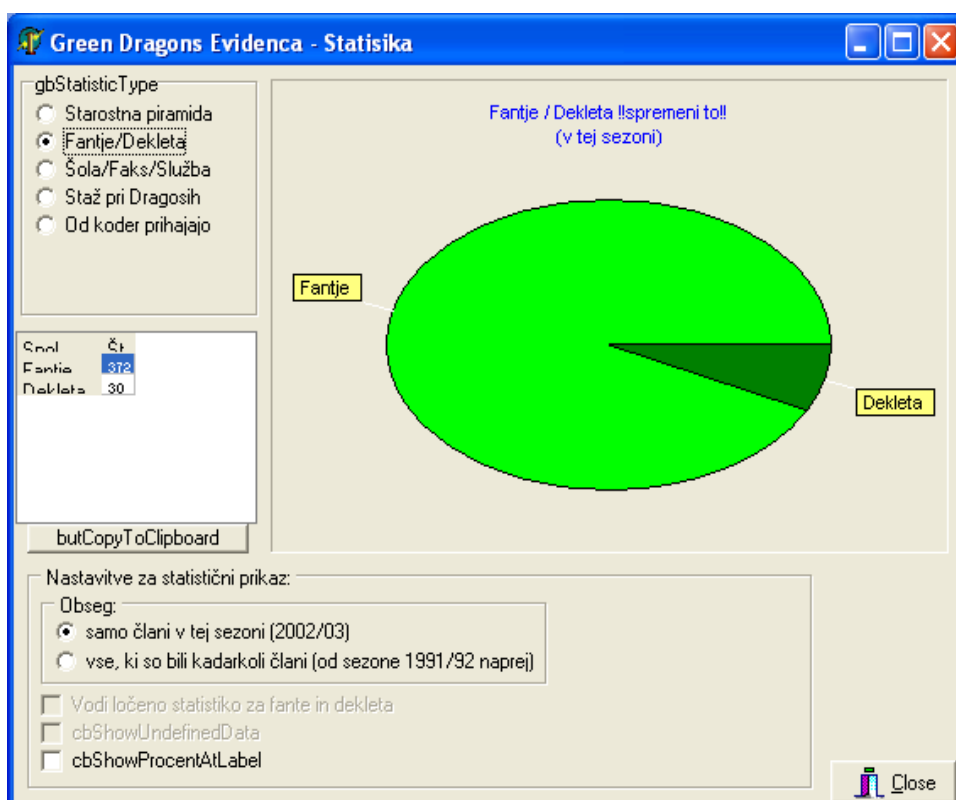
Green Dragons Evidenca - Statisika

gbStatisticType
Starostna piramida
Fantje/Dekleta
Šola/Faks/Služba
Staž pri Dragosih
Od koder prihajajo

| Spol | Št |
|---|---|
| Fantje | 372 |
| Dekleta | 30 |

butCopyToClipboard

Fantje / Dekleta !!spremeni to!!
(v tej sezoni)

Fantje
Dekleta

Nastavitve za statistični prikaz:
Obseg:
samo člani v tej sezoni (2002/03)
vse, ki so bili kadarkoli člani (od sezone 1991/92 naprej)
Vodi ločeno statistiko za fante in dekleta
cbShowUndefinedData
cbShowProcentAtLabel

Close